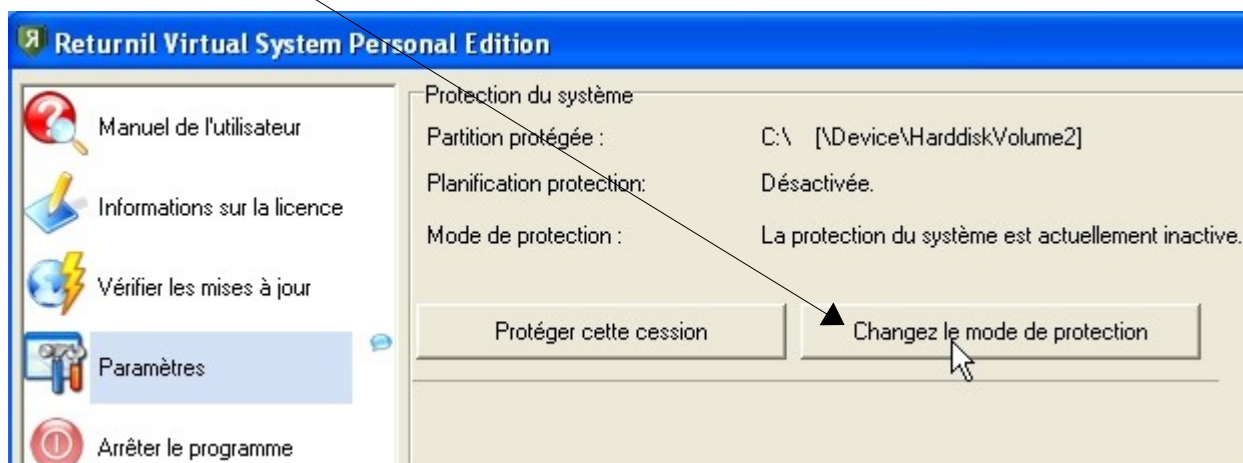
Returnil Virtual System Personal Edition

Manuel de l'utilisateur

Informations sur la licence

Vérifier les mises à jour

Paramètres

Arrêter le programme

Protection du système

Partition protégée : C:\ [\Device\HarddiskVolume2]

Planification protection: Désactivée.

Mode de protection : La protection du système est actuellement inactive.

Protéger cette cession

Changez le mode de protection